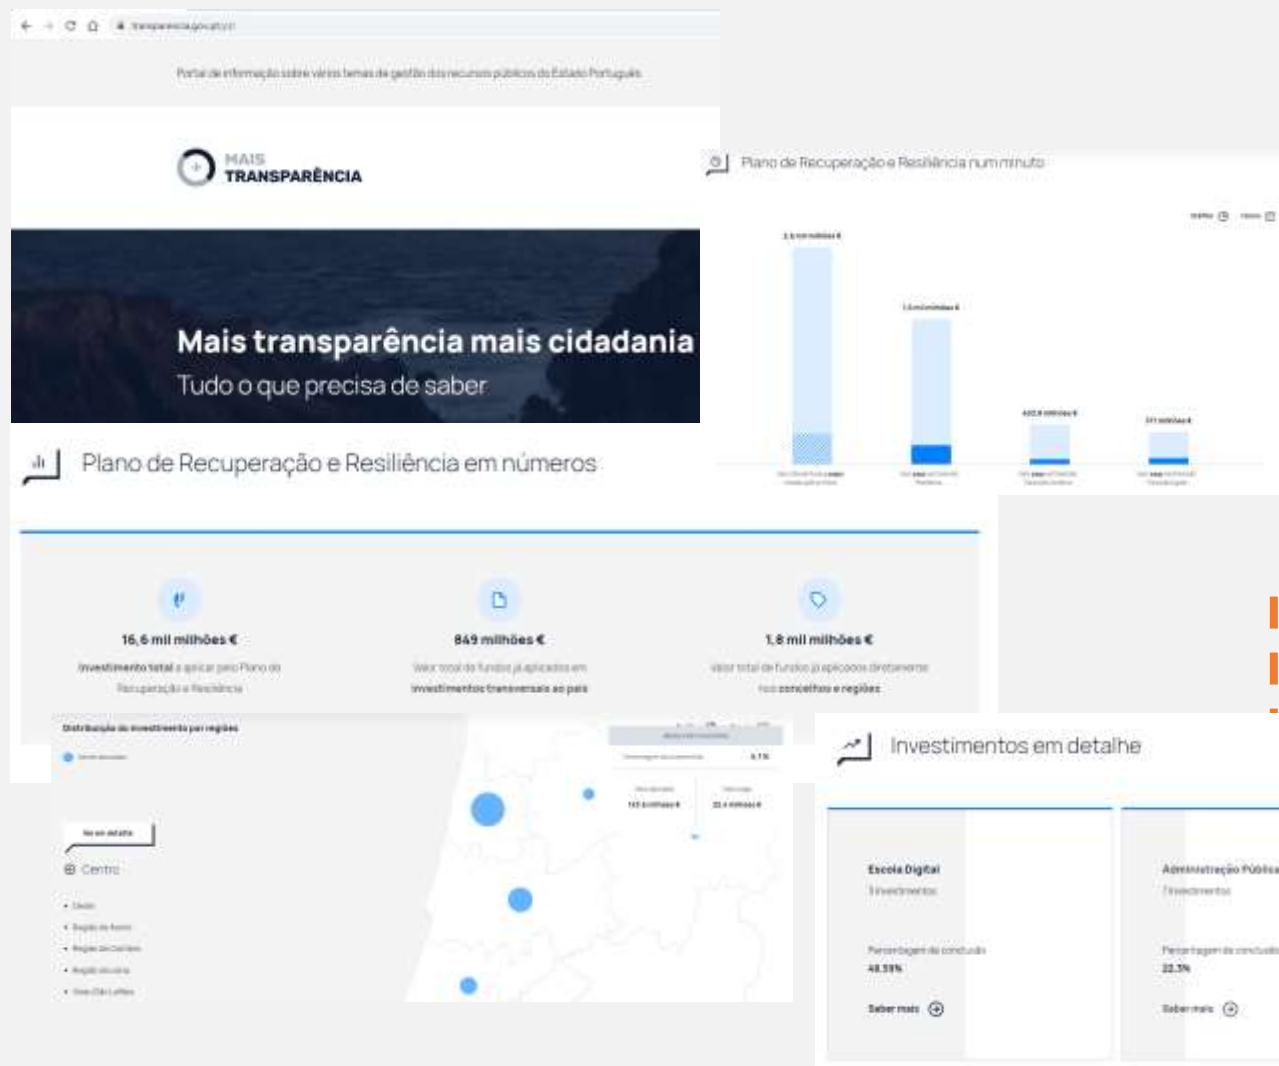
transparencia.gov.pt/pt/

Portal de informação sobre vários temas de gestão dos recursos públicos do Estado Português

MAIS TRANSPARÊNCIA

Mais transparência mais cidadania

Tudo o que precisa de saber

Plano de Recuperação e Resiliência em números

16,6 mil milhões €

Investimento total a aplicar pelo Plano de Recuperação e Resiliência

849 milhões €

Valor total de fundos já aplicados em investimentos transversais ao país

1,8 mil milhões €

Valor total de fundos já aplicados diretamente nos concelhos e regiões

Plano de Recuperação e Resiliência num minuto

Distribuição do investimento por regiões

Ver em detalhe

Centro

Investimentos em detalhe

Escola Digital

3 investimentos

Percentagem de conclusão

48.59%

Saber mais

Administração Pública

7 investimentos

Percentagem de conclusão

22.3%

Saber mais